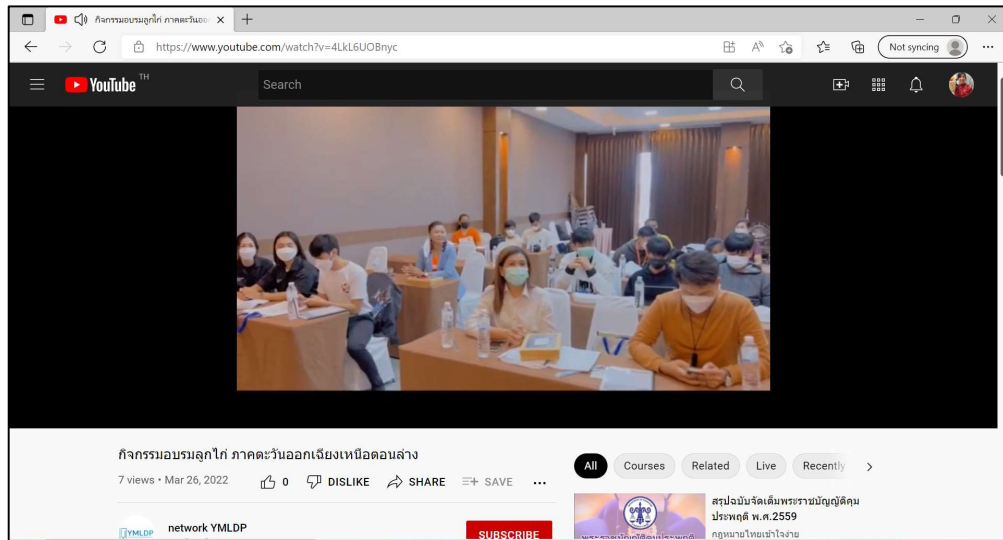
กิจกรรมอบรมลูกไก่ ภาคตะวันออ ×
https://www.youtube.com/watch?v=4LkL6UOBnyc
Not syncing
YouTube TH
Search

กิจกรรมอบรมลูกไก่ ภาคตะวันออกเฉียงเหนือตอนล่าง
7 views • Mar 26, 2022
0 DISLIKE SHARE SAVE ...
YMLDP network YMLDP
SUBSCRIBE

All Courses Related Live Recently
สรุปฉบับจัดเต็มพระราชบัญญัติคุม ประพฤติ พ.ศ.2559
กฎหมายไทยเข้าใจง่าย